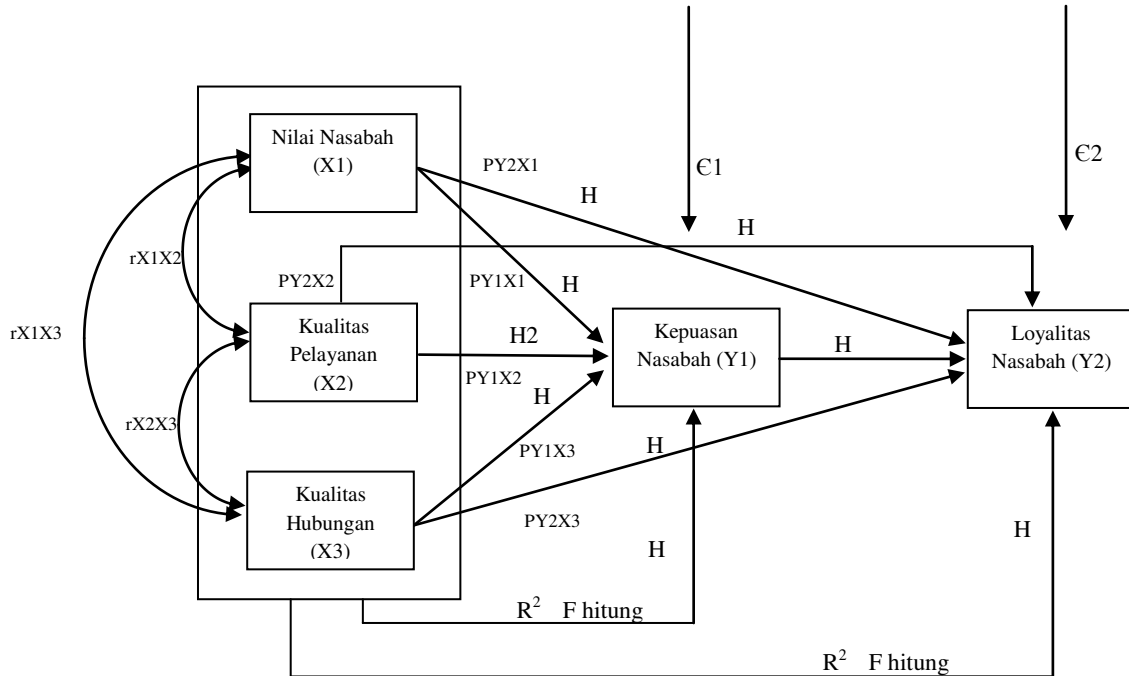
Nilai Nasabah (X1)

PY2X1

Є1

Є2

H

H

rX1X2

PY2X2

PY1X1

H

rX1X3

Kualitas Pelayanan (X2)

H2

Kepuasan Nasabah (Y1)

H

Loyalitas Nasabah (Y2)

PY1X2

H

rX2X3

PY1X3

H

Kualitas Hubungan (X3)

PY2X3

H

H

$R^2$ F hitung

$R^2$ F hitung